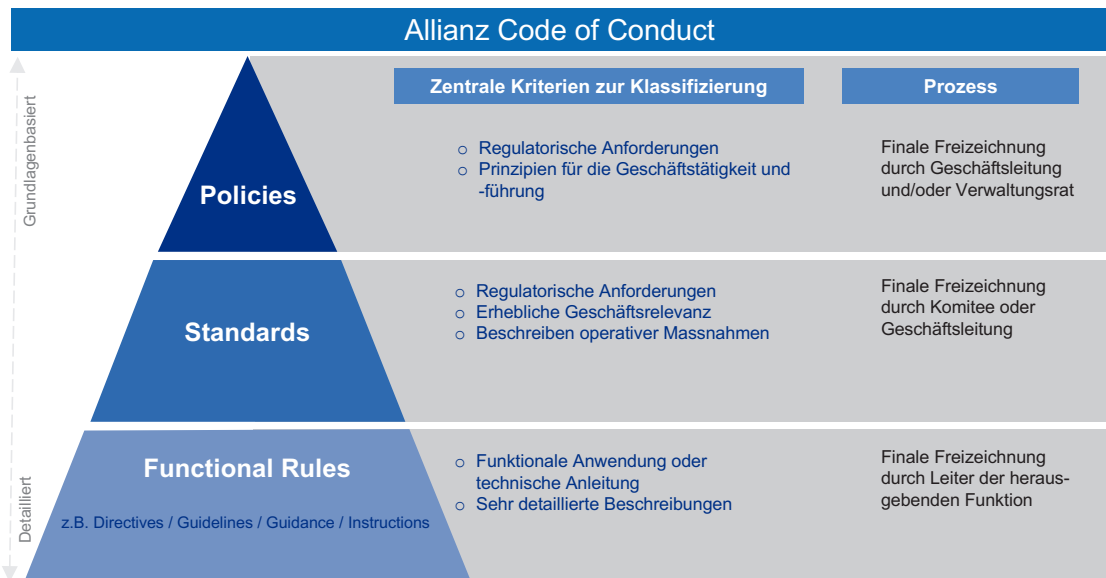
Allianz Code of Conduct

Grundlagenbasiert

Detailliert

Zentrale Kriterien zur Klassifizierung

Prozess

Policies

○ Regulatorische Anforderungen
○ Prinzipien für die Geschäftstätigkeit und -führung

Finale Freizeichnung durch Geschäftsleitung und/oder Verwaltungsrat

Standards

○ Regulatorische Anforderungen
○ Erhebliche Geschäftsrelevanz
○ Beschreiben operativer Massnahmen

Finale Freizeichnung durch Komitee oder Geschäftsleitung

Functional Rules

z.B. Directives / Guidelines / Guidance / Instructions

○ Funktionale Anwendung oder technische Anleitung
○ Sehr detaillierte Beschreibungen

Finale Freizeichnung durch Leiter der herausgebenden Funktion